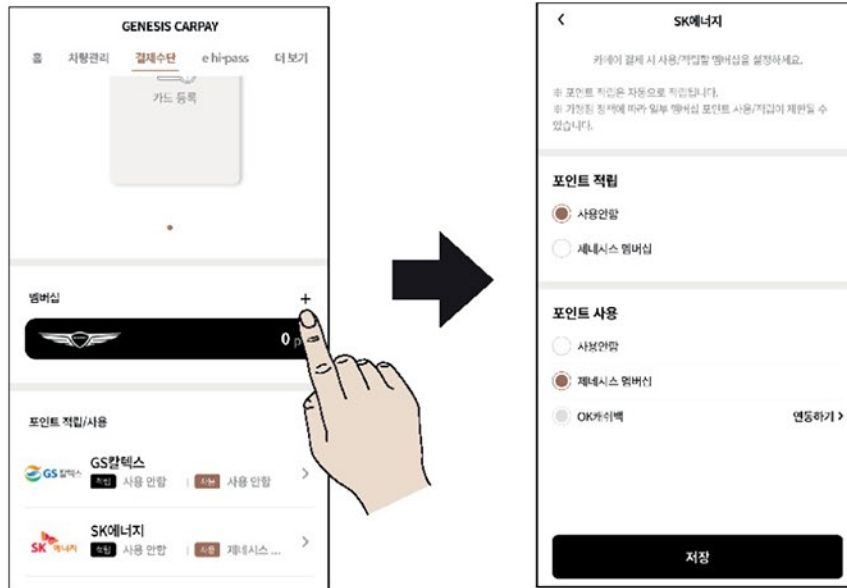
GENESIS CARPAY

홈 차량관리 결제수단 e hi-pass 더 보기

카드 등록

멤버십 +

0 p

포인트 적립/사용

GS칼텍스 GS칼텍스
적립 사용 안함 | 사용 사용 안함 >

SK에너지 SK에너지
적립 사용 안함 | 사용 제네시스 ... >

<

SK에너지

카페이 결제 시 사용/적립할 멤버십을 설정하세요.

※ 포인트 적립은 자동으로 적립됩니다.
※ 가맹점 정책에 따라 일부 멤버십 포인트 사용/적립이 제한될 수 있습니다.

포인트 적립

사용안함

제네시스 멤버십

포인트 사용

사용안함

제네시스 멤버십

OK캐쉬백 연동하기 >

저장